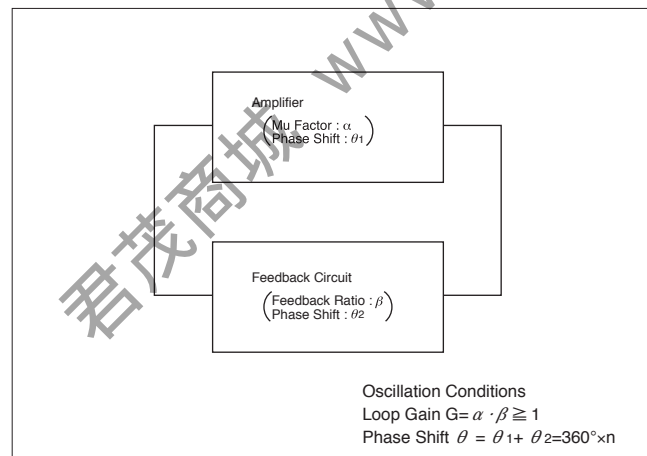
Amplifier
$\left(\begin{array}{l}\text{Mu Factor : } \alpha \\ \text{Phase Shift : } \theta_1\end{array}\right)$

Feedback Circuit
$\left(\begin{array}{l}\text{Feedback Ratio : } \beta \\ \text{Phase Shift : } \theta_2\end{array}\right)$

Oscillation Conditions
Loop Gain G= $\alpha \cdot \beta \geqq 1$
Phase Shift $\theta = \theta_1 + \theta_2 = 360° \times n$

君茂商城 www.